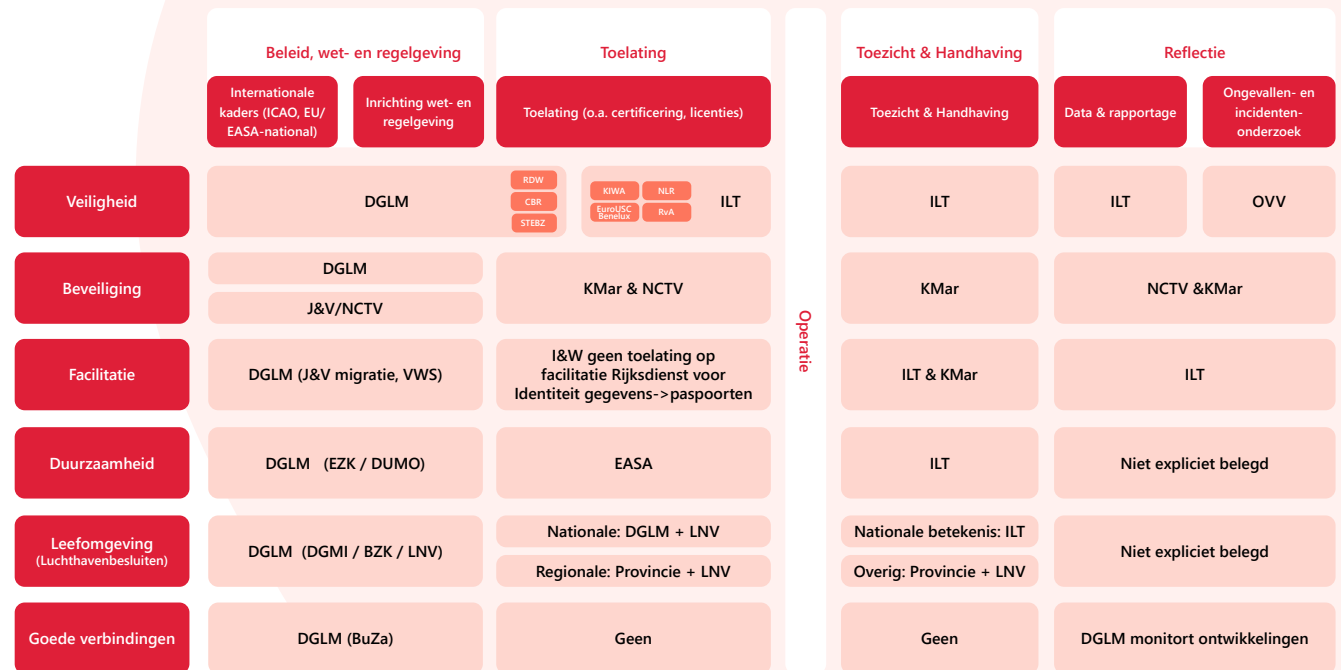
| | Beleid, wet- en regelgeving: Internationale kaders (ICAO, EU/ EASA-national) | Beleid, wet- en regelgeving: Inrichting wet- en regelgeving | Toelating: Toelating (o.a. certificering, licenties) | Operatie | Toezicht & Handhaving: Toezicht & Handhaving | Reflectie: Data & rapportage | Reflectie: Ongevallen- en incidenten-onderzoek |
|---|---|---|---|---|---|---|---|
| Veiligheid | DGLM (RDW, CBR, STEBZ) | | KIWA, NLR, EuroUSC Benelux, RvA, ILT | | ILT | ILT | OVV |
| Beveiliging | DGLM / J&V/NCTV | | KMar & NCTV | | KMar | NCTV &KMar | |
| Facilitatie | DGLM (J&V migratie, VWS) | | I&W geen toelating op facilitatie Rijksdienst voor Identiteit gegevens->paspoorten | | ILT & KMar | ILT | |
| Duurzaamheid | DGLM (EZK / DUMO) | | EASA | | ILT | Niet expliciet belegd | |
| Leefomgeving (Luchthavenbesluiten) | DGLM (DGMI / BZK / LNV) | | Nationale: DGLM + LNV / Regionale: Provincie + LNV | | Nationale betekenis: ILT / Overig: Provincie + LNV | Niet expliciet belegd | |
| Goede verbindingen | DGLM (BuZa) | | Geen | | Geen | DGLM monitort ontwikkelingen | |